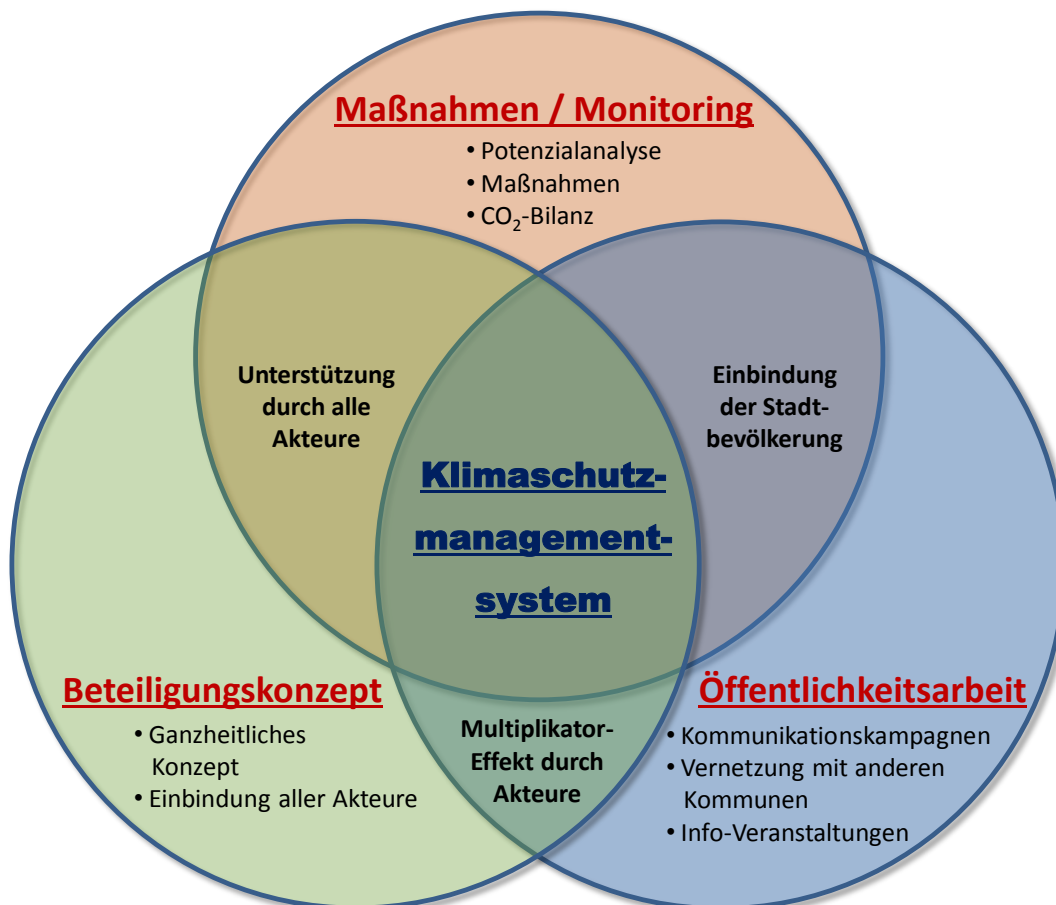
Maßnahmen / Monitoring

• Potenzialanalyse
• Maßnahmen
• $CO_2$-Bilanz

Unterstützung durch alle Akteure

Einbindung der Stadtbevölkerung

Klimaschutzmanagementsystem

Beteiligungskonzept

• Ganzheitliches Konzept
• Einbindung aller Akteure

Multiplikator-Effekt durch Akteure

Öffentlichkeitsarbeit

• Kommunikationskampagnen
• Vernetzung mit anderen Kommunen
• Info-Veranstaltungen